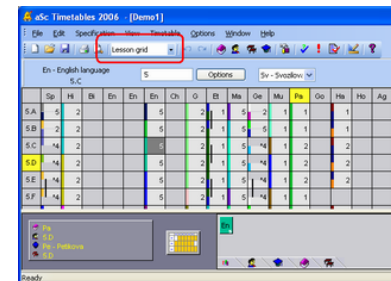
aSc Timetables 2006 - [Demo1]

File Edit Specification View Timetable Options Window Help

Lesson grid

En - English language
5.C

5

Options

Sv - Svozilova

| | Sp | Hi | Bi | En | En | En | Ch | G | Et | Ma | Ge | Mu | Pa | Go | Ha | Ho | Ag |
|---|---|---|---|---|---|---|---|---|---|---|---|---|---|---|---|---|---|
| 5.A | 5 | 2 | | | | 5 | | 2 | 1 | 5 | 2 | 1 | 1 | | 1 | | |
| 5.B | 5 | 2 | | | | 5 | | 2 | 1 | 5 | 2 | 1 | 1 | | 1 | | |
| 5.C | *4 | 2 | | | | 5 | | 2 | 1 | 5 | *4 | 1 | 2 | | 2 | | |
| 5.D | *4 | 2 | | | | 5 | | 2 | 1 | 5 | *4 | 1 | 2 | | 2 | | |
| 5.E | *4 | 2 | | | | 5 | | 2 | 1 | 5 | *4 | 1 | 2 | | 2 | | |
| 5.F | *4 | 2 | | | | 5 | | 2 | 1 | 5 | *4 | 1 | 2 | | 2 | | |

Pa
5.D
Pe - Petikova
5.D

En

Ready